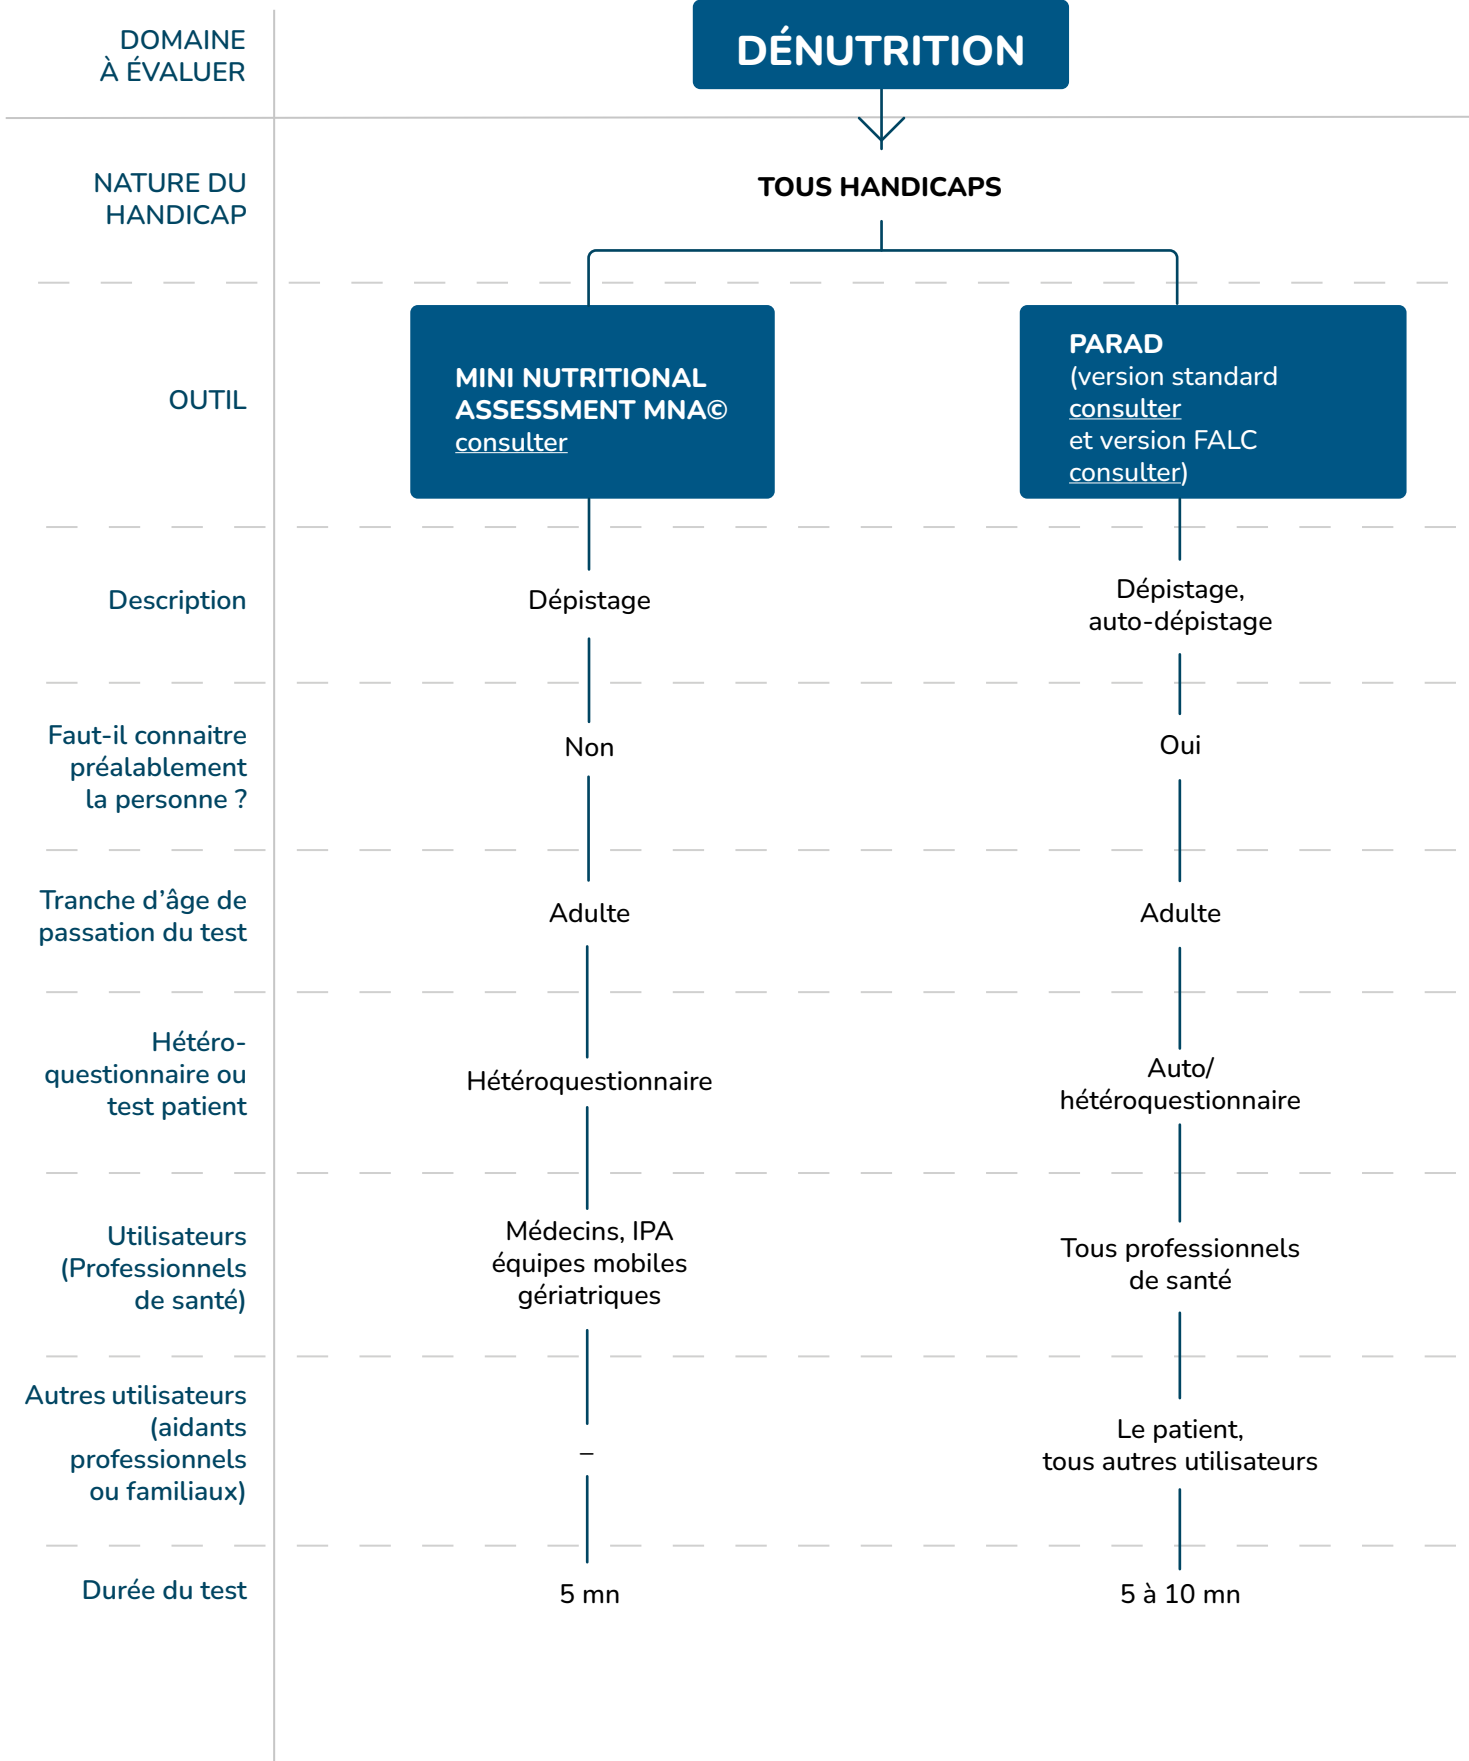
DOMAINE À ÉVALUER

DÉNUTRITION

NATURE DU HANDICAP

TOUS HANDICAPS

OUTIL

MINI NUTRITIONAL ASSESSMENT MNA© consulter

PARAD (version standard consulter et version FALC consulter)

| | | |
|---|---|---|
| Description | Dépistage | Dépistage, auto-dépistage |
| Faut-il connaitre préalablement la personne ? | Non | Oui |
| Tranche d’âge de passation du test | Adulte | Adulte |
| Hétéro-questionnaire ou test patient | Hétéroquestionnaire | Auto/ hétéroquestionnaire |
| Utilisateurs (Professionnels de santé) | Médecins, IPA équipes mobiles gériatriques | Tous professionnels de santé |
| Autres utilisateurs (aidants professionnels ou familiaux) | – | Le patient, tous autres utilisateurs |
| Durée du test | 5 mn | 5 à 10 mn |